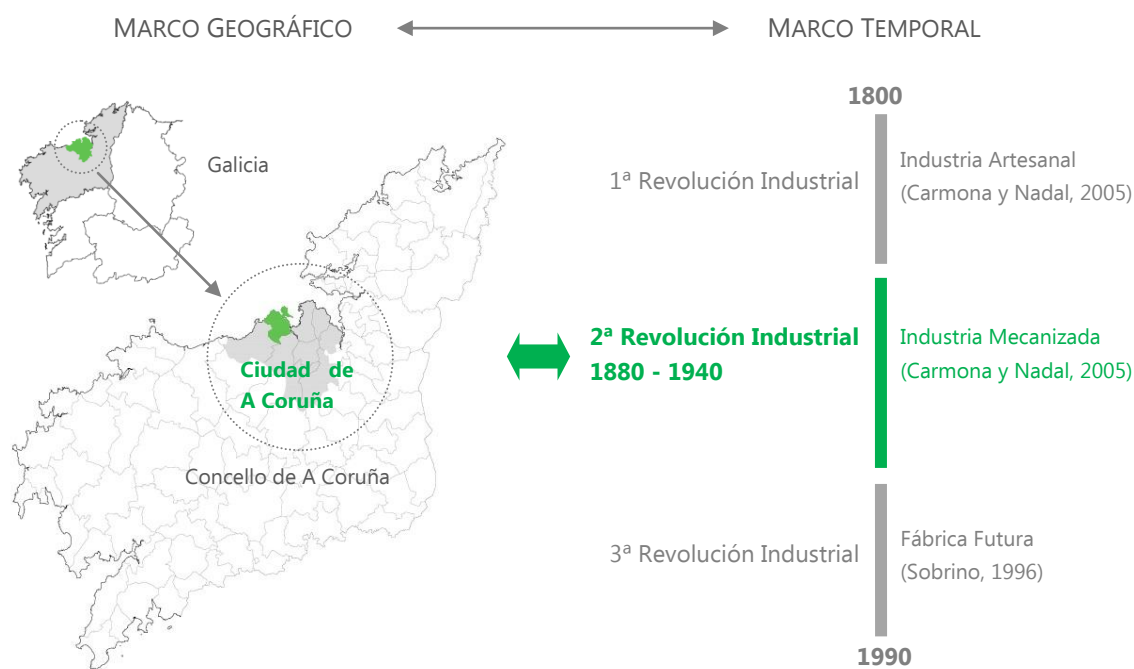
MARCO GEOGRÁFICO

MARCO TEMPORAL

Galicia

Ciudad de A Coruña

Concello de A Coruña

1800

1ª Revolución Industrial

Industria Artesanal (Carmona y Nadal, 2005)

2ª Revolución Industrial 1880 - 1940

Industria Mecanizada (Carmona y Nadal, 2005)

3ª Revolución Industrial

Fábrica Futura (Sobrino, 1996)

1990